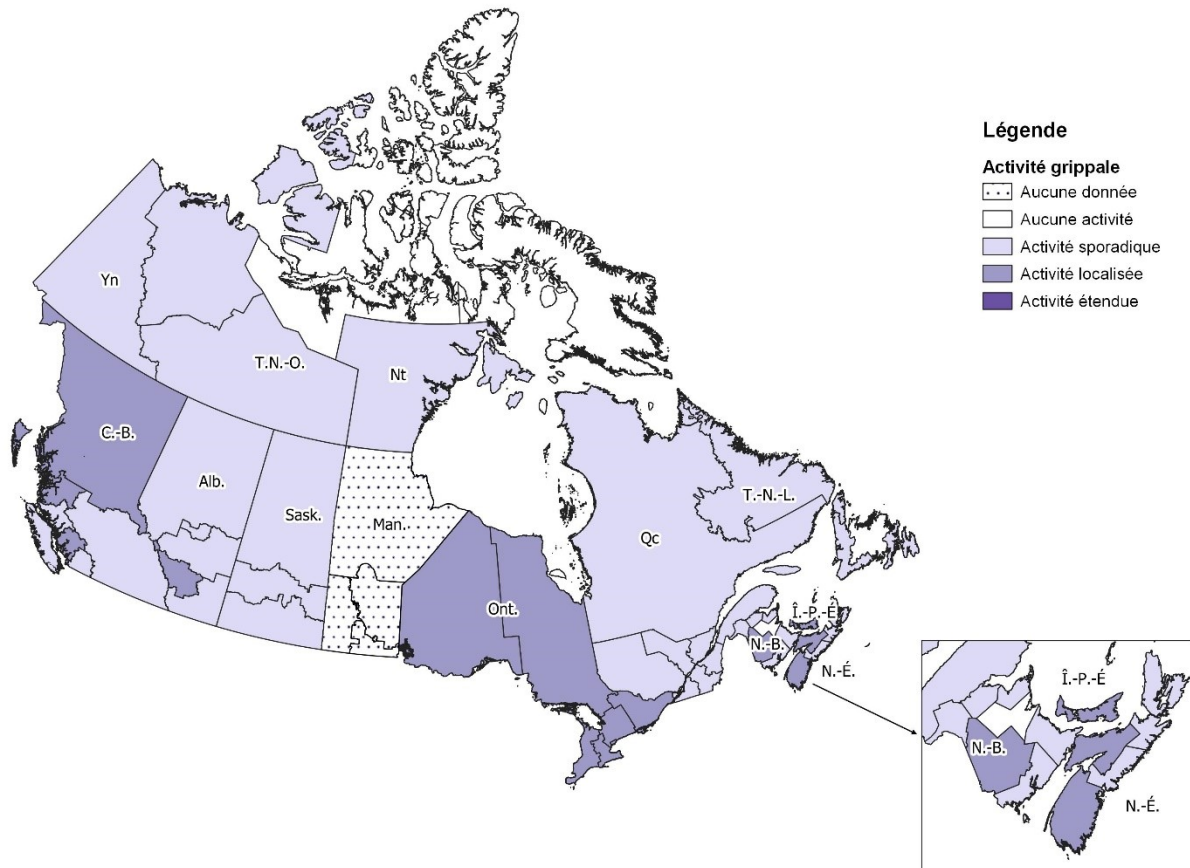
Légende

Activité grippale

Aucune donnée

Aucune activité

Activité sporadique

Activité localisée

Activité étendue

Yn

T.N.-O.

Nt

C.-B.

Alb.

Sask.

Man.

Ont.

Qc

T.-N.-L.

Î.-P.-É.

N.-B.

N.-É.

Î.-P.-É

N.-B.

N.-É.